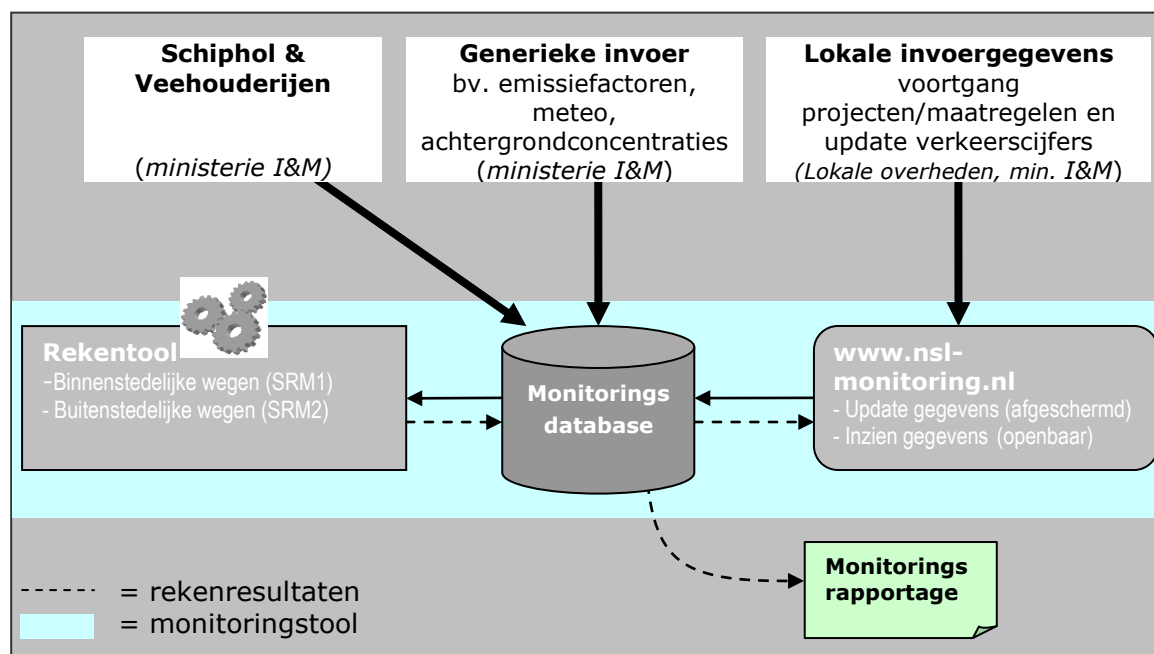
**Schiphol & Veehouderijen**

(*ministerie I&M*)

**Generieke invoer**
bv. emissiefactoren, meteo, achtergrondconcentraties
(*ministerie I&M*)

**Lokale invoergegevens**
voortgang projecten/maatregelen en update verkeerscijfers
(*Lokale overheden, min. I&M*)

**Rekentool**
-Binnenstedelijke wegen (SRM1)
- Buitenstedelijke wegen (SRM2)

**Monitorings database**

**www.nsl-monitoring.nl**
- Update gegevens (afgeschermd)
- Inzien gegevens (openbaar)

**Monitorings rapportage**

= rekenresultaten
= monitoringstool